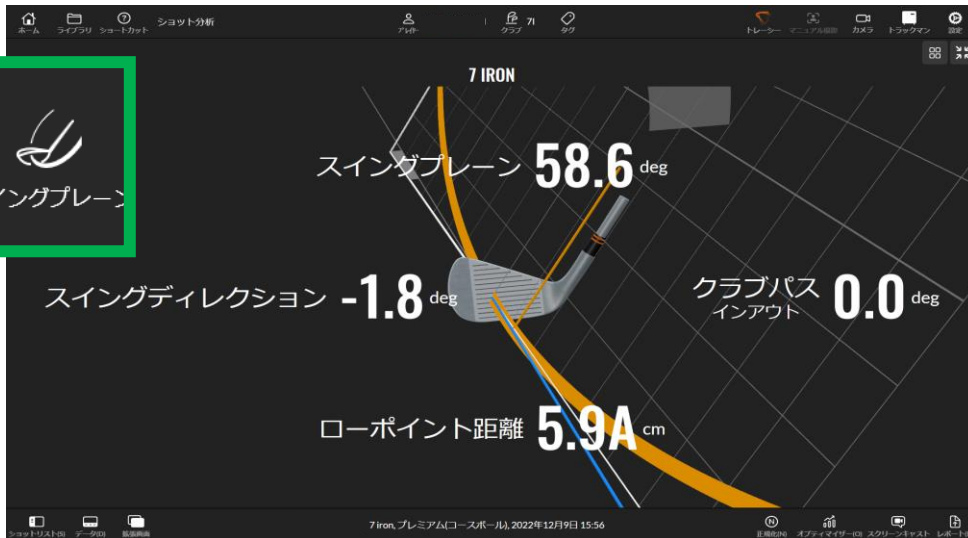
ホーム ライブラリ ショートカット ショット分析 プレイヤー クラブ 7I タグ トレーサー マニュアル撮影 カメラ トラックマン 設定

7 IRON

ィングプレーン

スイングプレーン 58.6 deg

スイングディレクション -1.8 deg

クラブパス インアウト 0.0 deg

ローポイント距離 5.9A cm

ショットリスト(S) データ(D) 動画画面

7 iron, プレミアム(コースボール), 2022年12月9日 15:56

正規化(N) オプティマイザー(O) スクリーンキャスト レポート